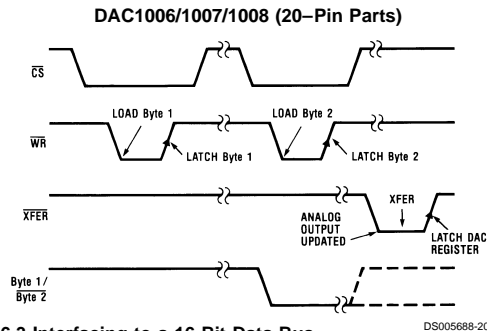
DAC1006/1007/1008 (20–Pin Parts)

$\overline{CS}$

$\overline{WR}$

LOAD Byte 1

LATCH Byte 1

LOAD Byte 2

LATCH Byte 2

$\overline{XFER}$

XFER

ANALOG OUTPUT UPDATED

LATCH DAC REGISTER

Byte 1/ $\overline{\text{Byte 2}}$

DS005688-20

6.2 Interfacing to a 16-Bit Data Bus